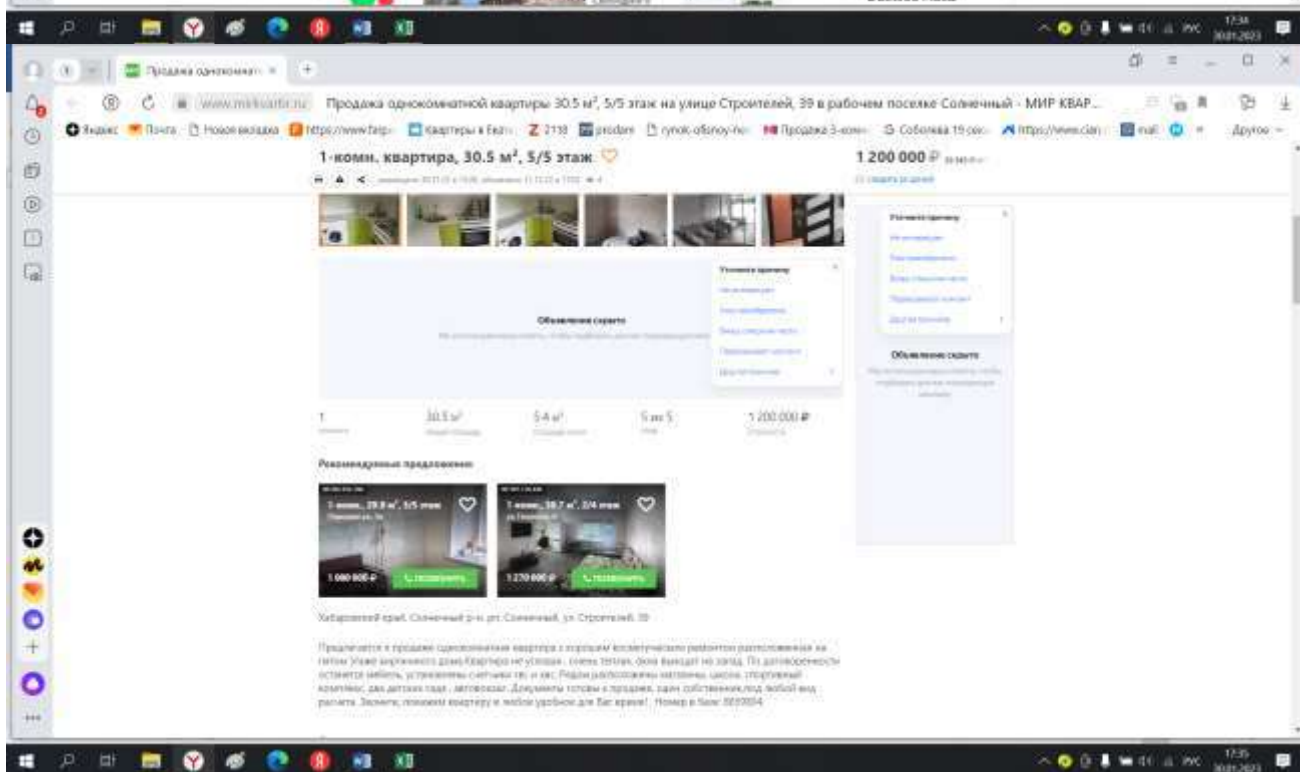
РУС 17:34 30.01.2023

Продажа однокомнатн ×

www.mirkvartir.ru Продажа однокомнатной квартиры 30.5 м², 5/5 этаж на улице Строителей, 39 в рабочем поселке Солнечный - МИР КВАР...

Яндекс Почта Новая вкладка https://www.farp... Квартиры в Евр... Z 2118 prodam rynok-ofisnoy-ne... Продажа 3-комн... Соболева 15 res... https://www.cian... mail Другое

1-комн. квартира, 30.5 м², 5/5 этаж

1 200 000 ₽

Уточните причину

Объявление скрыто

Объявление скрыто

1

30.5 м²

5.4 м²

5 из 5

1 200 000 ₽

Рекомендуемые предложения

1-комн., 29.8 м², 5/5 этаж

1 080 000 ₽ ПОЗВОНИТЬ

1-комн., 30.7 м², 2/4 этаж

1 270 000 ₽ ПОЗВОНИТЬ

Хабаровский край, Солнечный р-н, рп. Солнечный, ул. Строителей, 39

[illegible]

РУС 17:35 30.01.2023